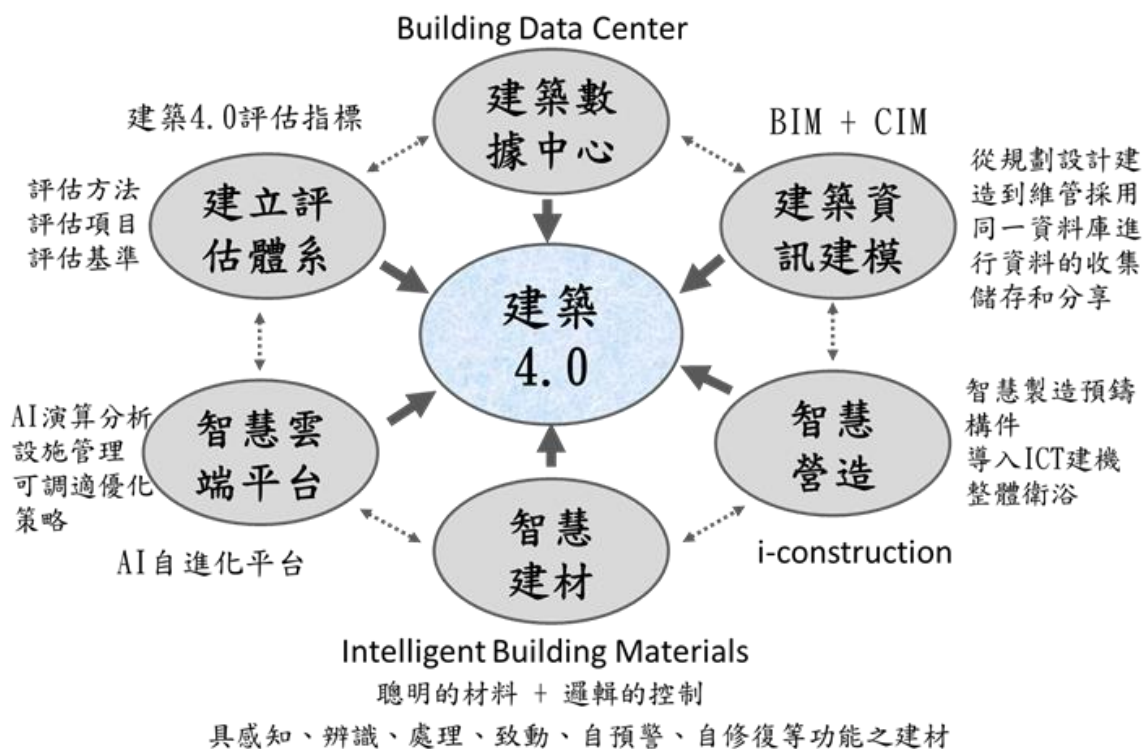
Building Data Center

建築數據中心

建築4.0評估指標

BIM + CIM

評估方法
評估項目
評估基準

建立評估體系

建築資訊建模

從規劃設計建造到維管採用同一資料庫進行資料的收集儲存和分享

建築4.0

AI演算分析
設施管理
可調適優化策略

智慧雲端平台

智慧營造

智慧製造預鑄構件
導入ICT建機
整體衛浴

智慧建材

AI自進化平台

i-construction

Intelligent Building Materials

聰明的材料 + 邏輯的控制

具感知、辨識、處理、致動、自預警、自修復等功能之建材